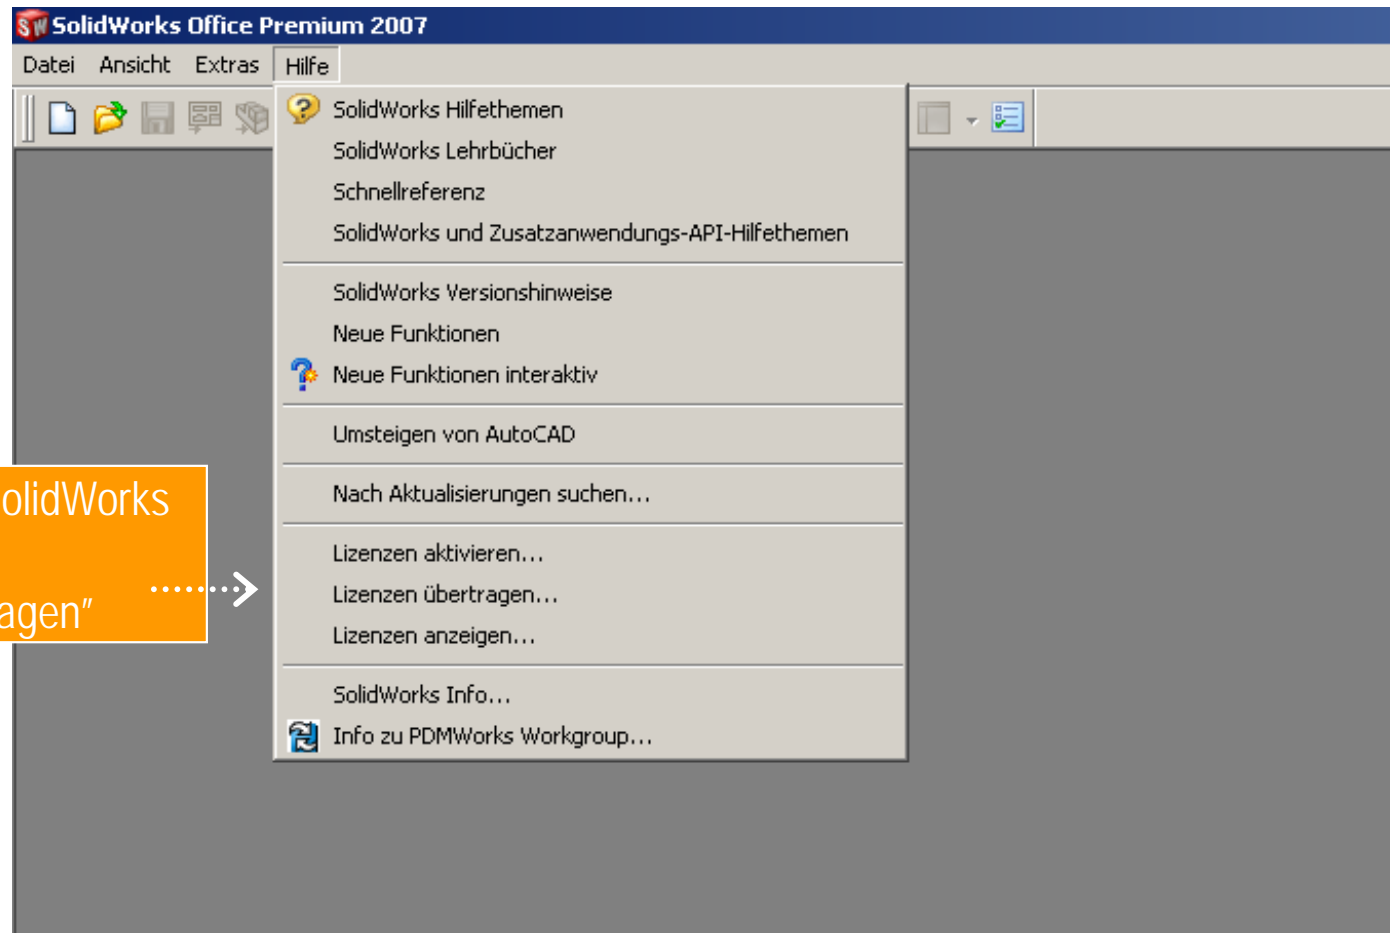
SolidWorks Office Premium 2007

Datei Ansicht Extras Hilfe

SolidWorks Hilfethemen
SolidWorks Lehrbücher
Schnellreferenz
SolidWorks und Zusatzanwendungs-API-Hilfethemen

SolidWorks Versionshinweise
Neue Funktionen
Neue Funktionen interaktiv

Umsteigen von AutoCAD

Nach Aktualisierungen suchen...

Lizenzen aktivieren...
Lizenzen übertragen...
Lizenzen anzeigen...

SolidWorks Info...
Info zu PDMWorks Workgroup...

olidWorks

agen"